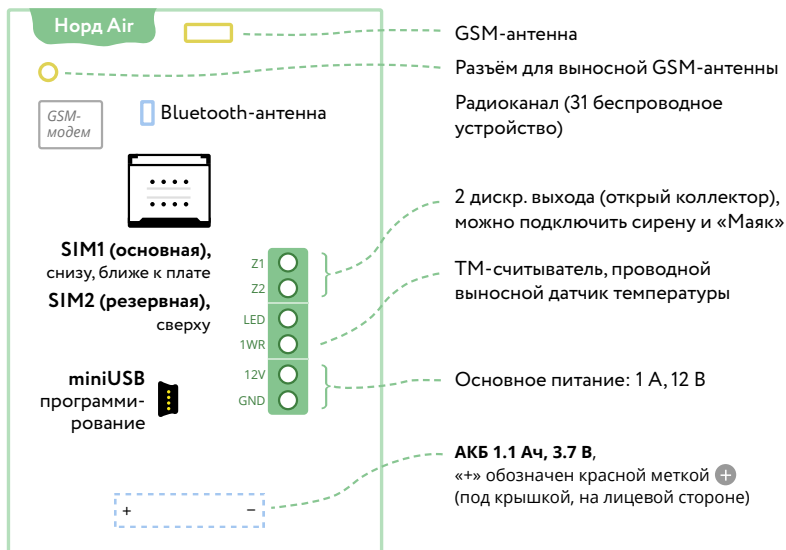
Норд Air

GSM-модем

Bluetooth-антенна

SIM1 (основная), снизу, ближе к плате

SIM2 (резервная), сверху

miniUSB программирование

Z1
Z2
LED
1WR
12V
GND

+ −

GSM-антенна

Разъём для выносной GSM-антенны

Радиоканал (31 беспроводное устройство)

2 дискр. выхода (открый коллектор), можно подключить сирену и «Маяк»

ТМ-считыватель, проводной выносной датчик температуры

Основное питание: 1 А, 12 В

АКБ 1.1 Ач, 3.7 В, «+» обозначен красной меткой +
(под крышкой, на лицевой стороне)